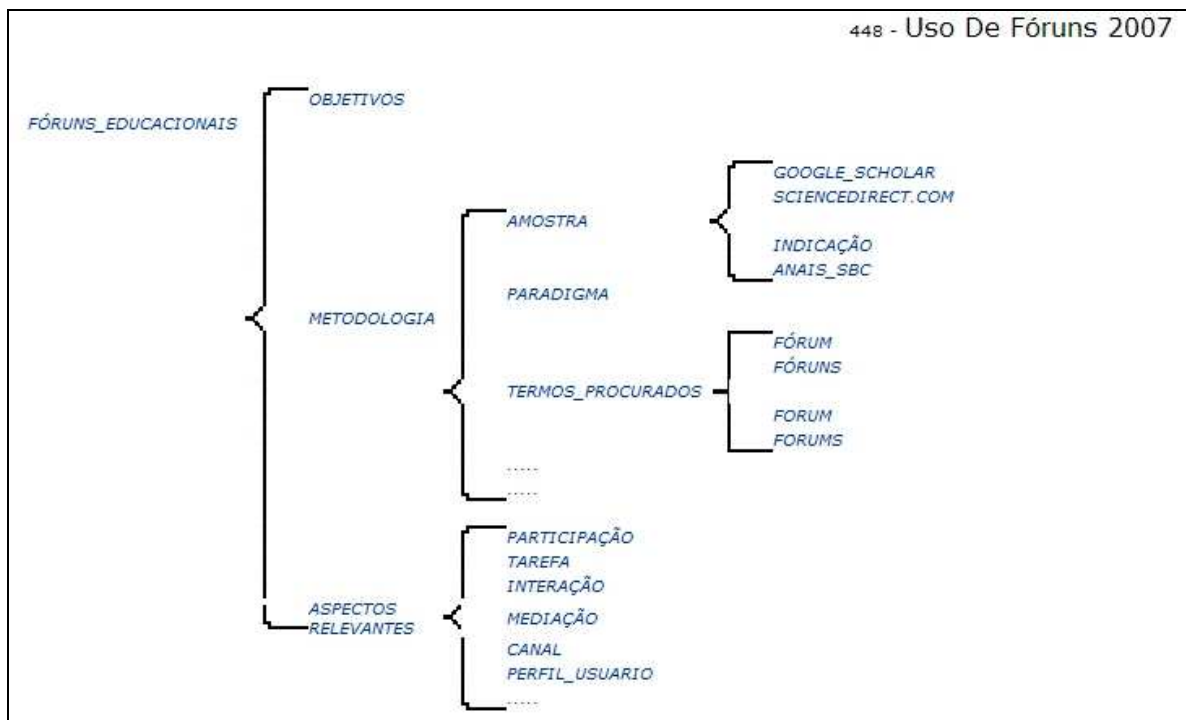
448 - Uso De Fóruns 2007

FÓRUNS_EDUCACIONAIS

OBJETIVOS

METODOLOGIA

AMOSTRA

GOOGLE_SCHOLAR
SCIENCEDIRECT.COM

INDICAÇÃO
ANAIS_SBC

PARADIGMA

TERMOS_PROCURADOS

FÓRUM
FÓRUNS

FORUM
FORUMS

.....
.....

ASPECTOS RELEVANTES

PARTICIPAÇÃO
TAREFA
INTERAÇÃO
MEDIAÇÃO
CANAL
PERFIL_USUARIO
.....